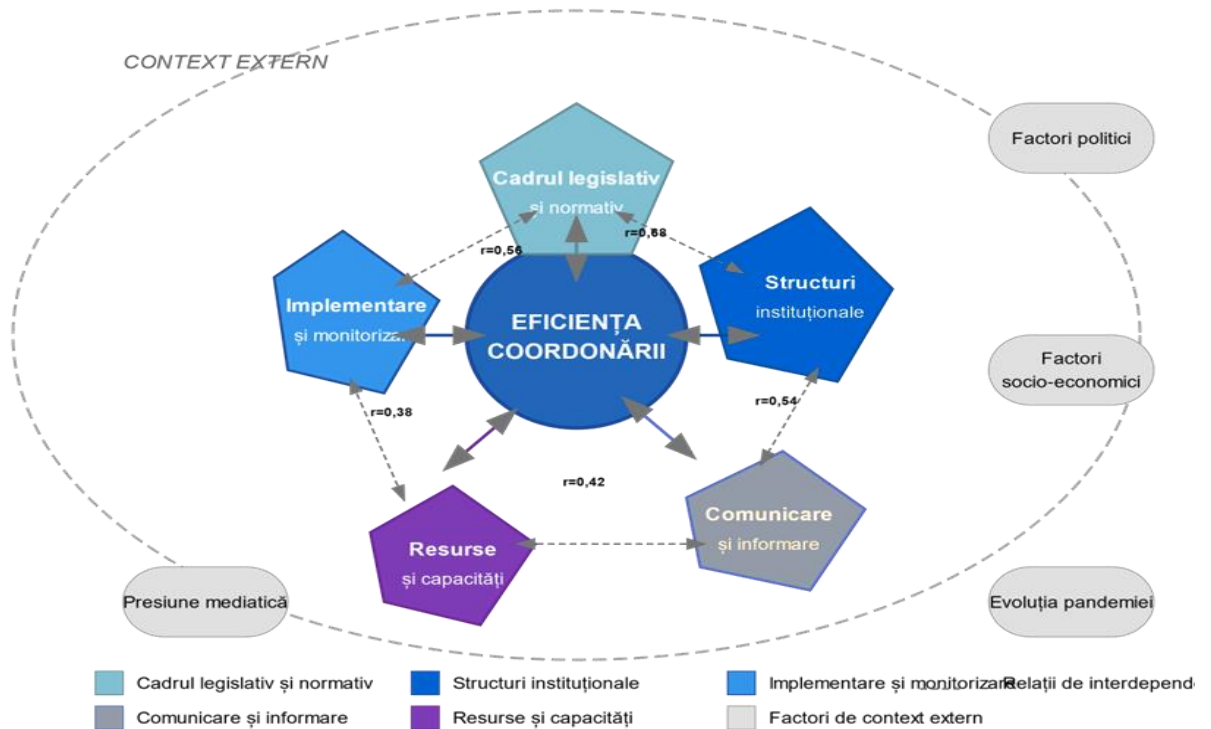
CONTEXT EXTERN

Factori politici

Cadrul legislativ
și normativ

r=0,56

r=0,68

Implementare
și monitorizar

EFICIENȚA
COORDONĂRII

Structuri
instituționale

Factori
socio-economici

r=0,38

r=0,54

r=0,42

Resurse
și capacități

Comunicare
și informare

Presiune mediatică

Evoluția pandemiei

Cadrul legislativ și normativ
Structuri instituționale
Implementare și monitorizare
Relații de interdepende
Comunicare și informare
Resurse și capacități
Factori de context extern